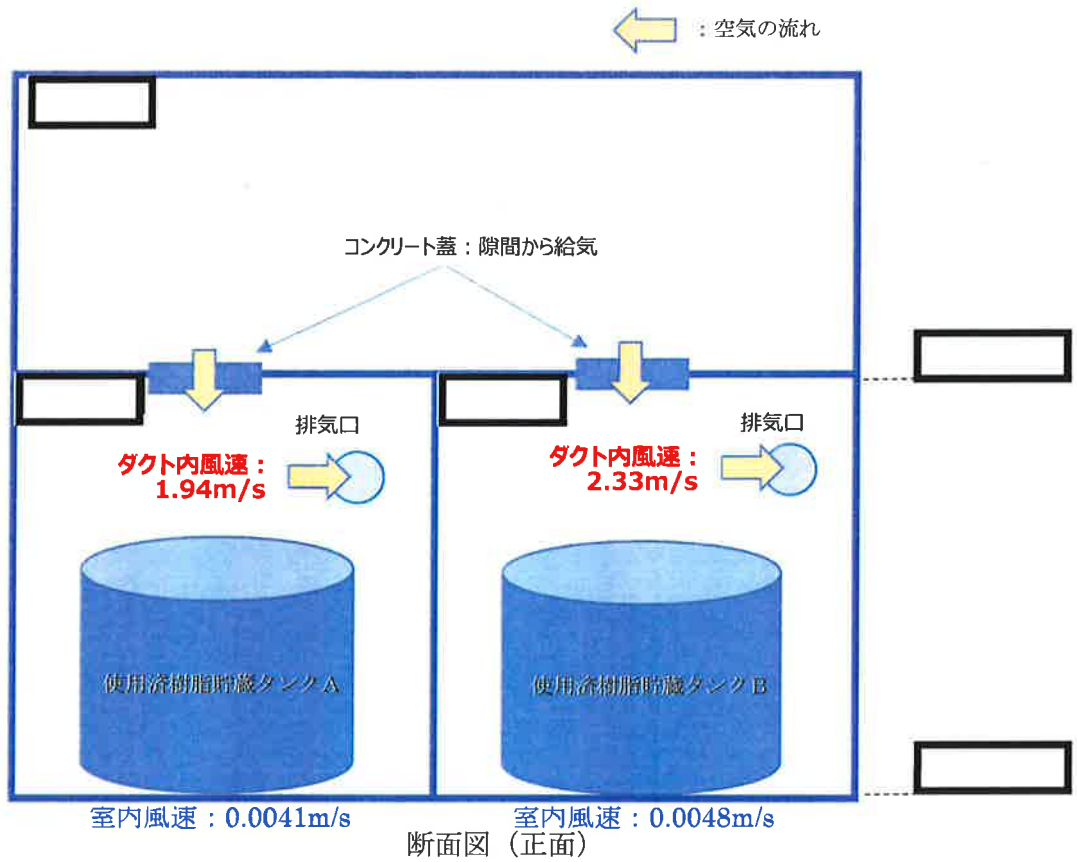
：空気の流れ

コンクリート蓋：隙間から給気

排気口

ダクト内風速：
1.94m/s

排気口

ダクト内風速：
2.33m/s

使用済樹脂貯蔵タンクA

使用済樹脂貯蔵タンクB

室内風速：0.0041m/s

室内風速：0.0048m/s

断面図（正面）